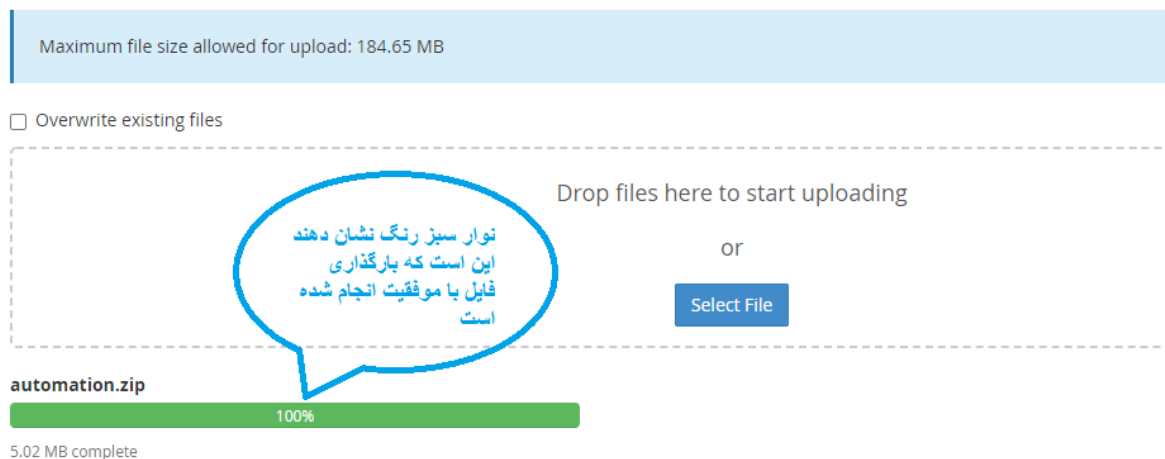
Maximum file size allowed for upload: 184.65 MB

Overwrite existing files

Drop files here to start uploading

or

Select File

نوار سبز رنگ نشان دهند این است که بارگذاری فایل با موفقیت انجام شده است

automation.zip

100%

5.02 MB complete